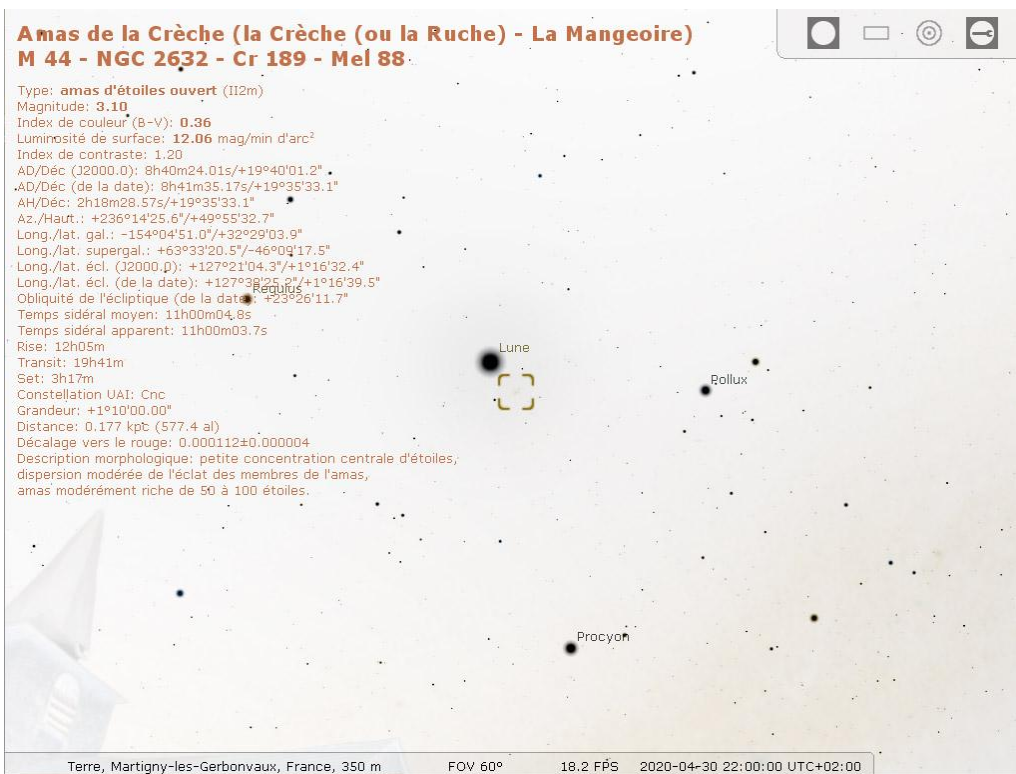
Amas de la Crèche (la Crèche (ou la Ruche) - La Mangeoire)
M 44 - NGC 2632 - Cr 189 - Mel 88

Type: amas d'étoiles ouvert (II2m)
Magnitude: 3.10
Index de couleur (B-V): 0.36
Luminosité de surface: 12.06 mag/min d'arc²
Index de contraste: 1.20
AD/Déc (J2000.0): 8h40m24.01s/+19°40'01.2"
AD/Déc (de la date): 8h41m35.17s/+19°35'33.1"
AH/Déc: 2h18m28.57s/+19°35'33.1"
Az./Haut.: +236°14'25.6"/+49°55'32.7"
Long./lat. gal.: -154°04'51.0"/+32°29'03.9"
Long./lat. supergal.: +63°33'20.5"/-46°09'17.5"
Long./lat. écl. (J2000.0): +127°21'04.3"/+1°16'32.4"
Long./lat. écl. (de la date): +127°38'25.2"/+1°16'39.5"
Obliquité de l'écliptique (de la date): +23°26'11.7"
Temps sidéral moyen: 11h00m04.8s
Temps sidéral apparent: 11h00m03.7s
Rise: 12h05m
Transit: 19h41m
Set: 3h17m
Constellation UAI: Cnc
Grandeur: +1°10'00.00"
Distance: 0.177 kpc (577.4 al)
Décalage vers le rouge: 0.000112±0.000004
Description morphologique: petite concentration centrale d'étoiles, dispersion modérée de l'éclat des membres de l'amas, amas modérément riche de 50 à 100 étoiles.

Regulus
Lune
Pollux
Procyon

Terre, Martigny-les-Gerbonvaux, France, 350 m FOV 60° 18.2 FPS 2020-04-30 22:00:00 UTC+02:00